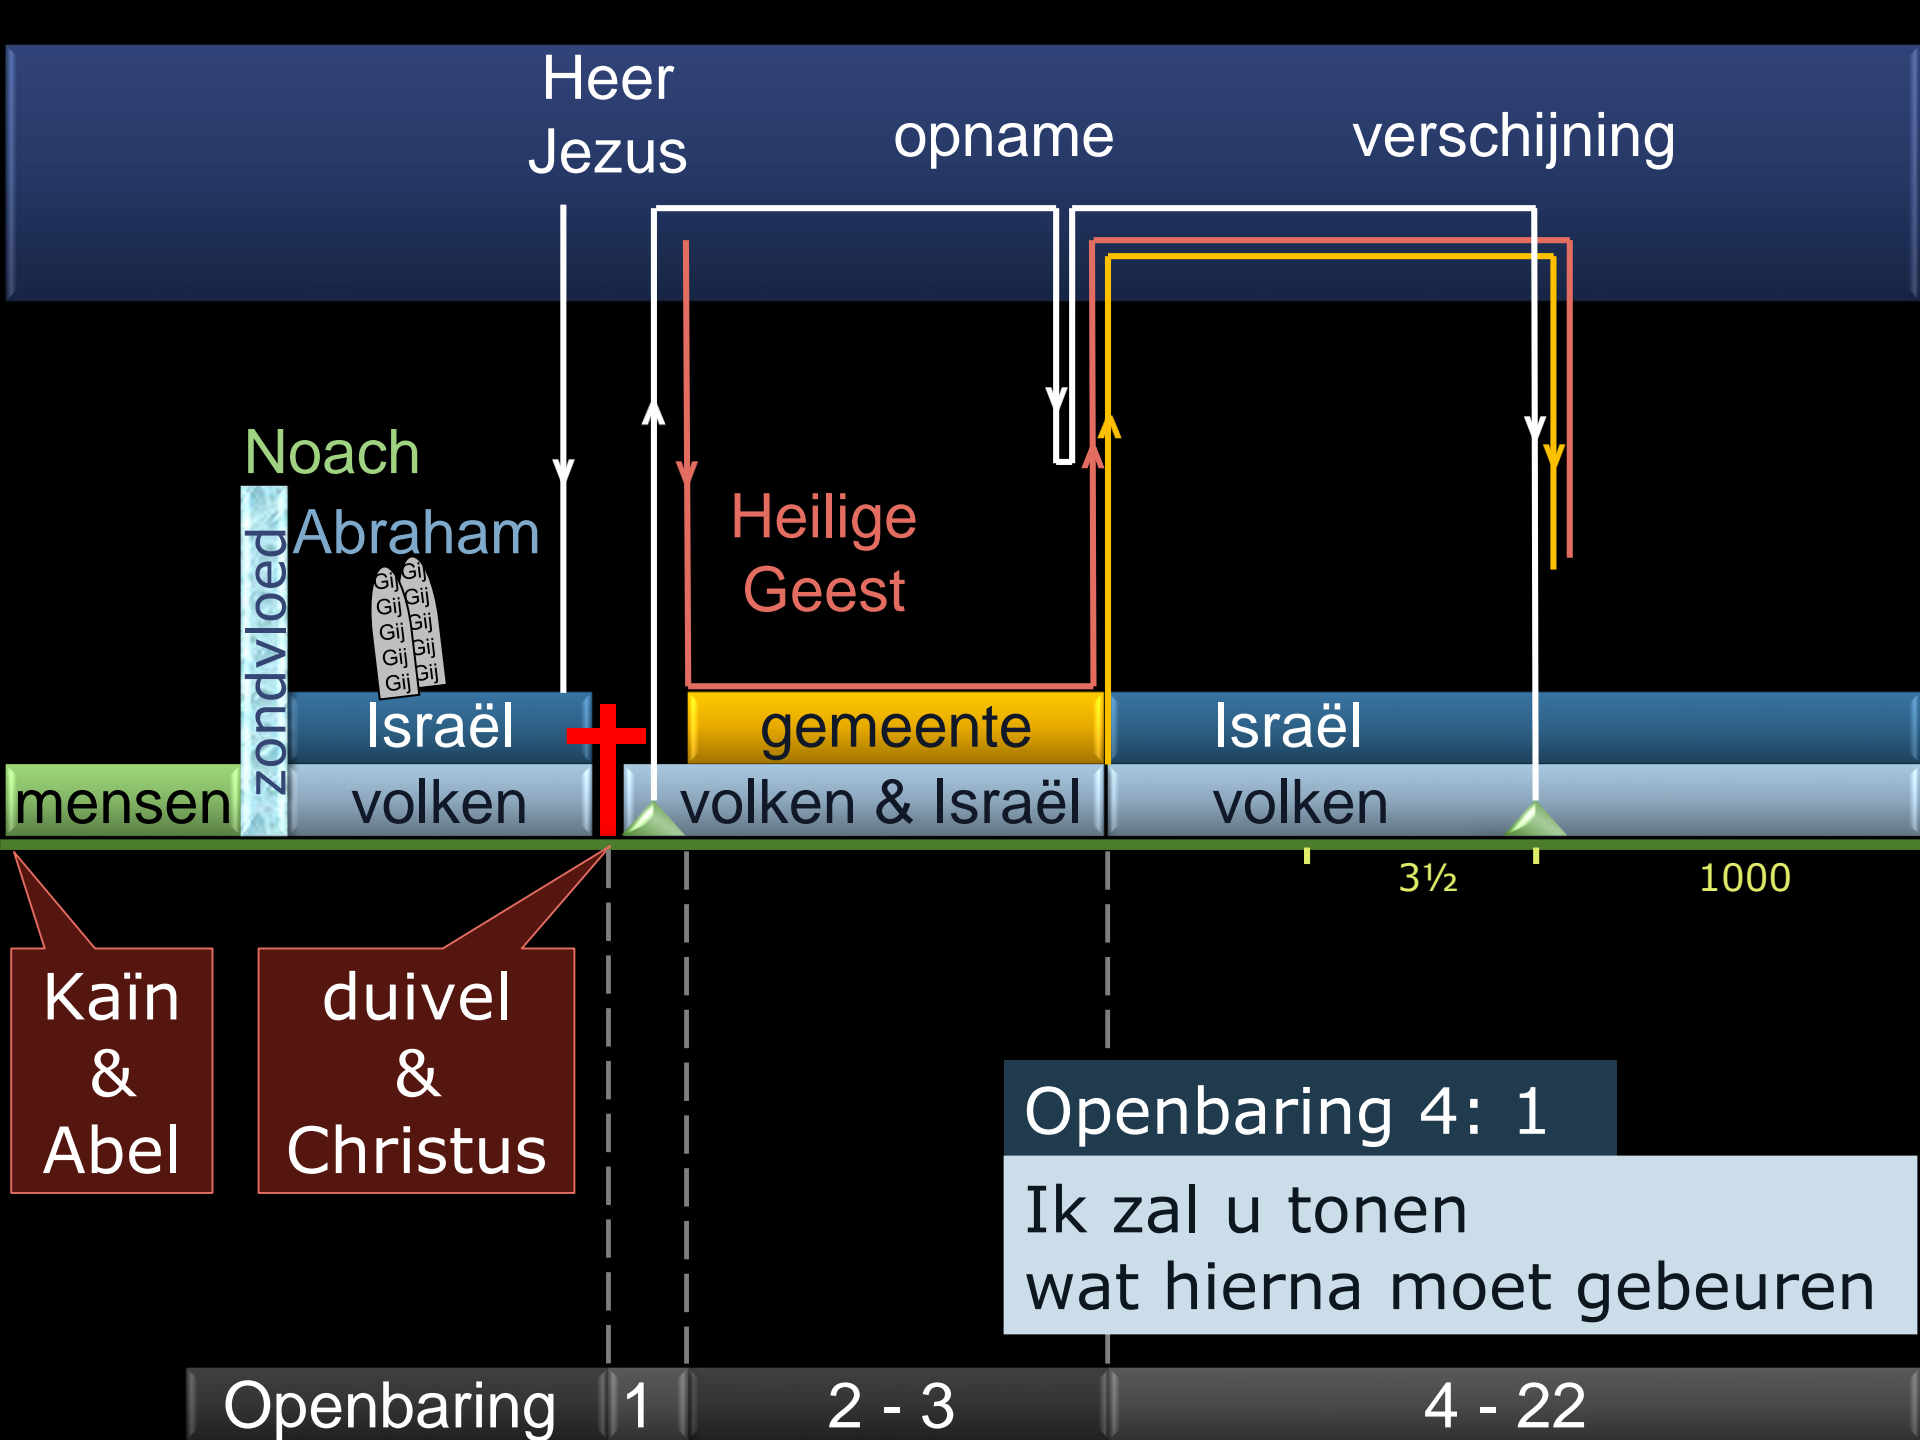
Heer Jezus

opname

verschijning

Noach

zondvloed

Abraham

Gij Gij Gij Gij Gij
Gij Gij Gij Gij Gij

Heilige Geest

Israël

gemeente

Israël

mensen

volken

volken & Israël

volken

3½

1000

Kaïn & Abel

duivel & Christus

Openbaring 4: 1

Ik zal u tonen
wat hierna moet gebeuren

Openbaring | 1 | 2 - 3 | 4 - 22